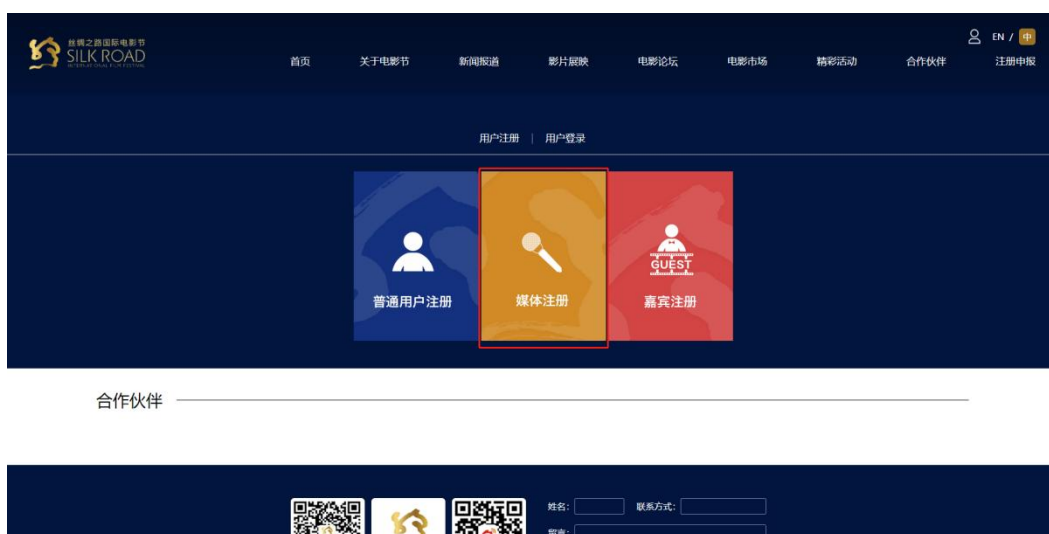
丝绸之路国际电影节
SILK ROAD
INTERNATIONAL FILM FESTIVAL

首页 关于电影节 新闻报道 影片展映 电影论坛 电影市场 精彩活动 合作伙伴 注册申报

EN / 中

用户注册 | 用户登录

普通用户注册

媒体注册

GUEST
嘉宾注册

合作伙伴

姓名: 联系方式:
留言: